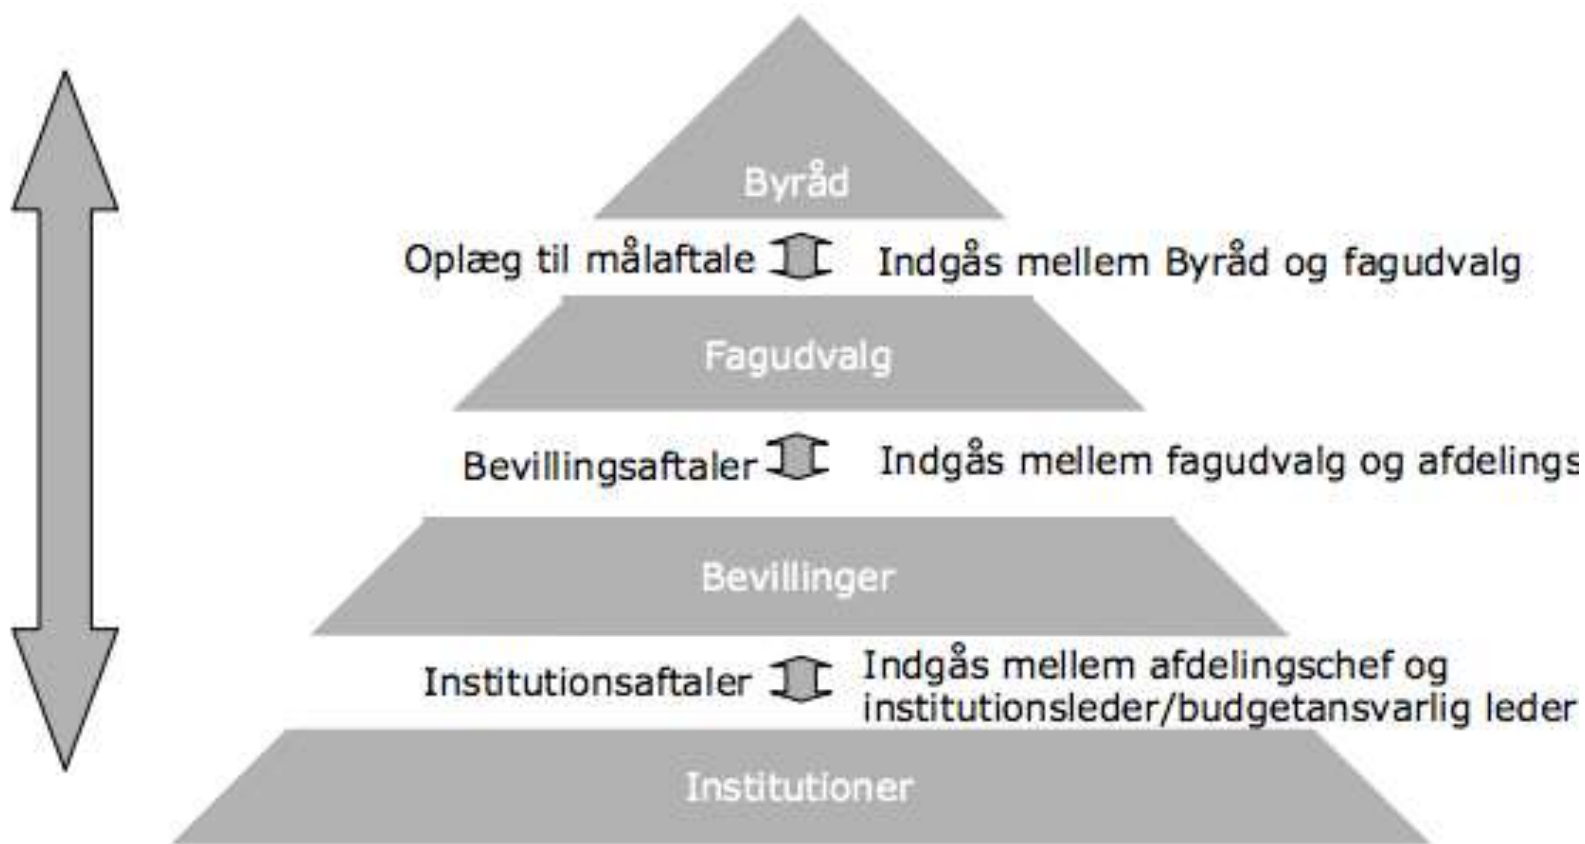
Byråd

Oplæg til målaftale

Indgås mellem Byråd og fagudvalg

Fagudvalg

Bevillingsaftaler

Indgås mellem fagudvalg og afdelings

Bevillinger

Institutionsaftaler

Indgås mellem afdelingschef og institutionsleder/budgetansvarlig leder

Institutioner